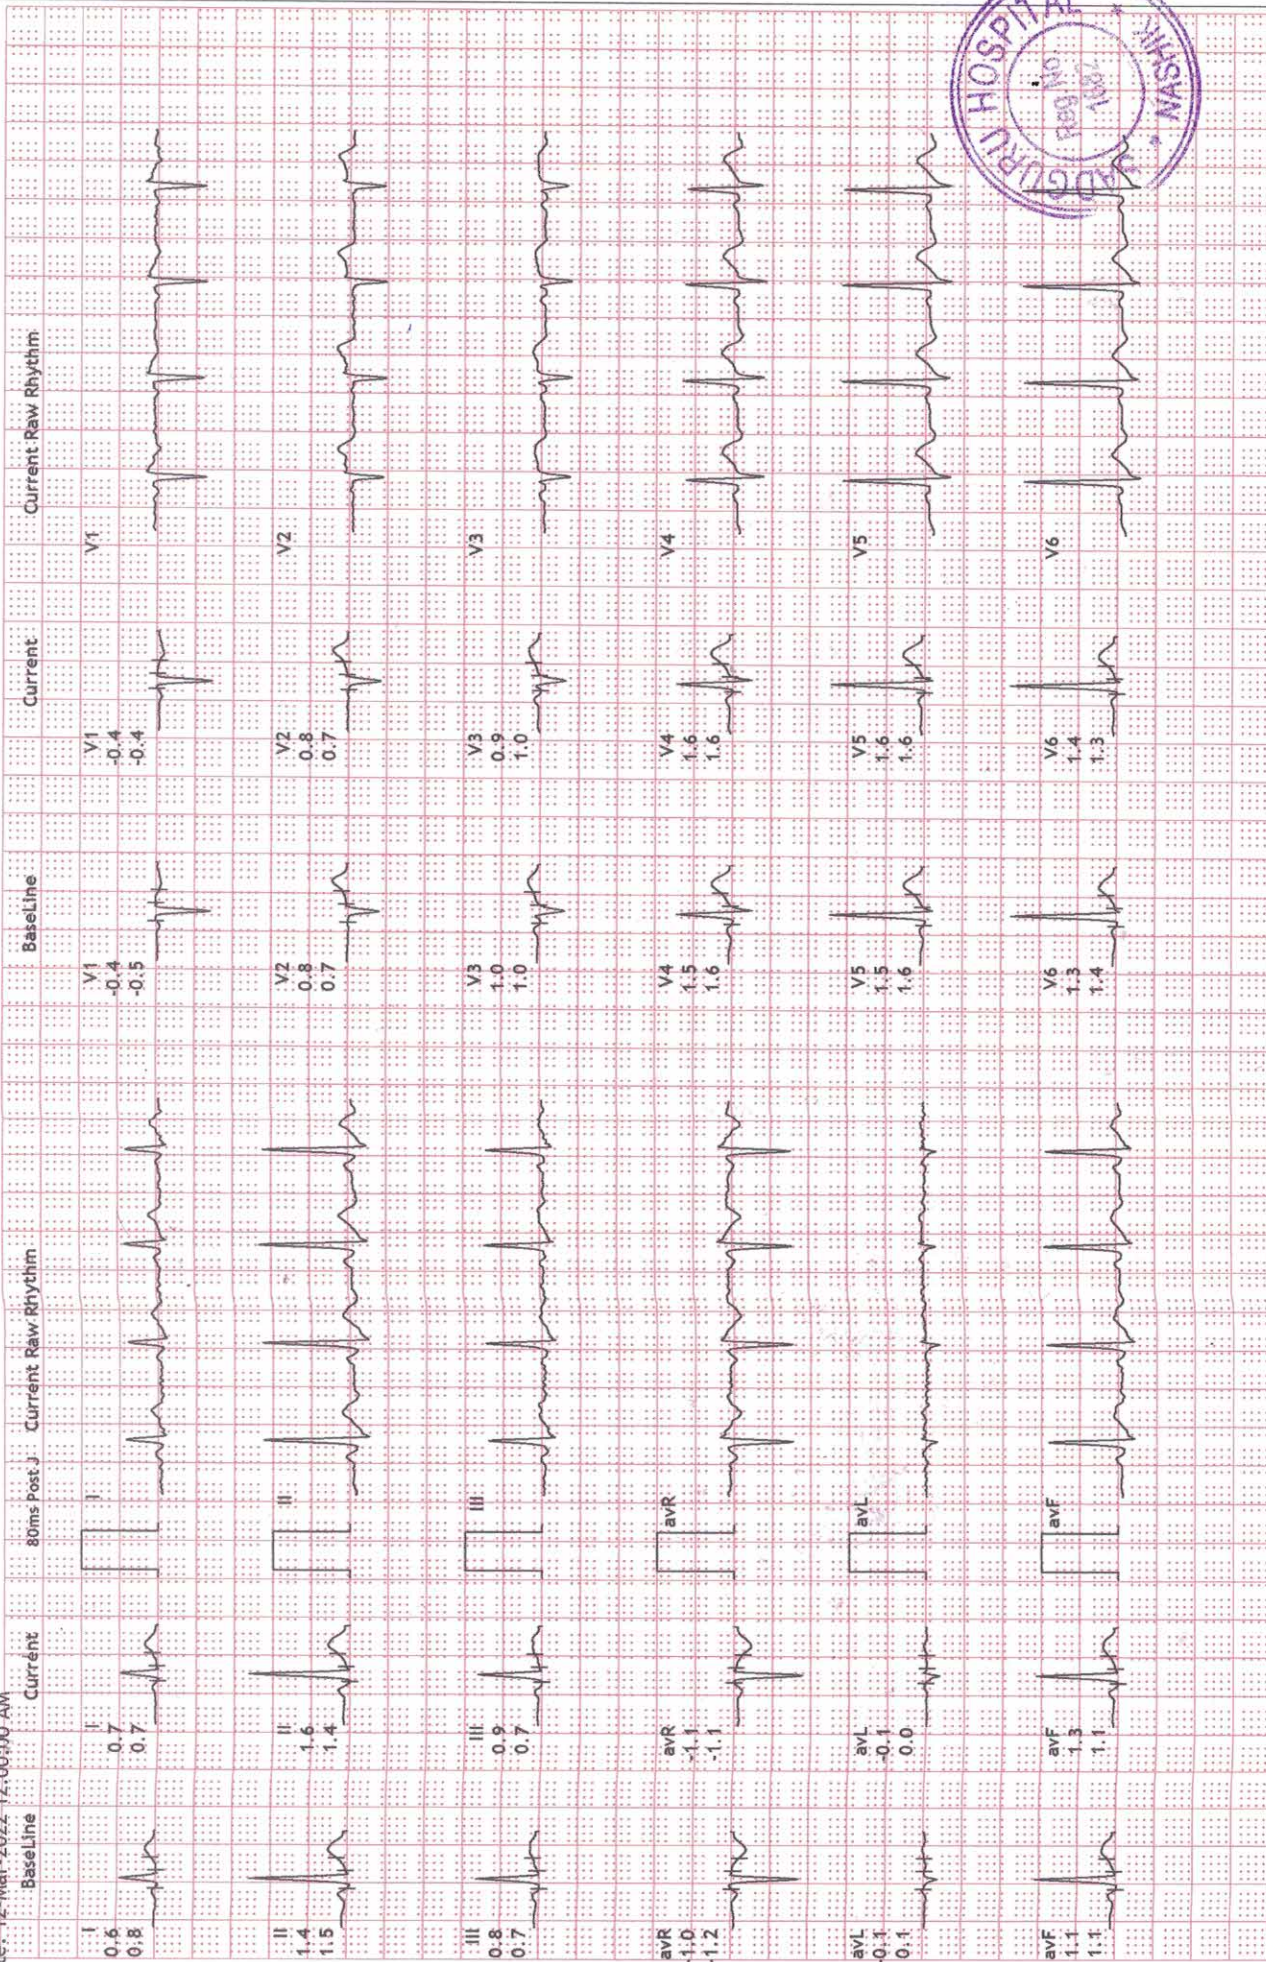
...12-Mar-2022 12:00:00 AM
BaseLine
Current
80ms Post J
Current Raw Rhythm
BaseLine
Current
Current Raw Rhythm

I
0.6
0.8
I
0.7
0.7
I

II
1.4
1.5
II
1.6
1.4
II

III
0.8
0.7
III
0.9
0.7
III

avR
-1.0
-1.2
avR
-1.1
-1.1
avR

avL
0.1
0.1
avL
-0.1
0.0
avL

avF
1.1
1.1
avF
1.3
1.1
avF

V1
-0.4
-0.5
V1
-0.4
-0.4
V1

V2
0.8
0.7
V2
0.8
0.7
V2

V3
1.0
1.0
V3
0.9
1.0
V3

V4
1.5
1.6
V4
1.6
1.6
V4

V5
1.5
1.6
V5
1.6
1.6
V5

V6
1.3
1.4
V6
1.4
1.3
V6

SADGURU HOSPITAL * NASHIK * Reg No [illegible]